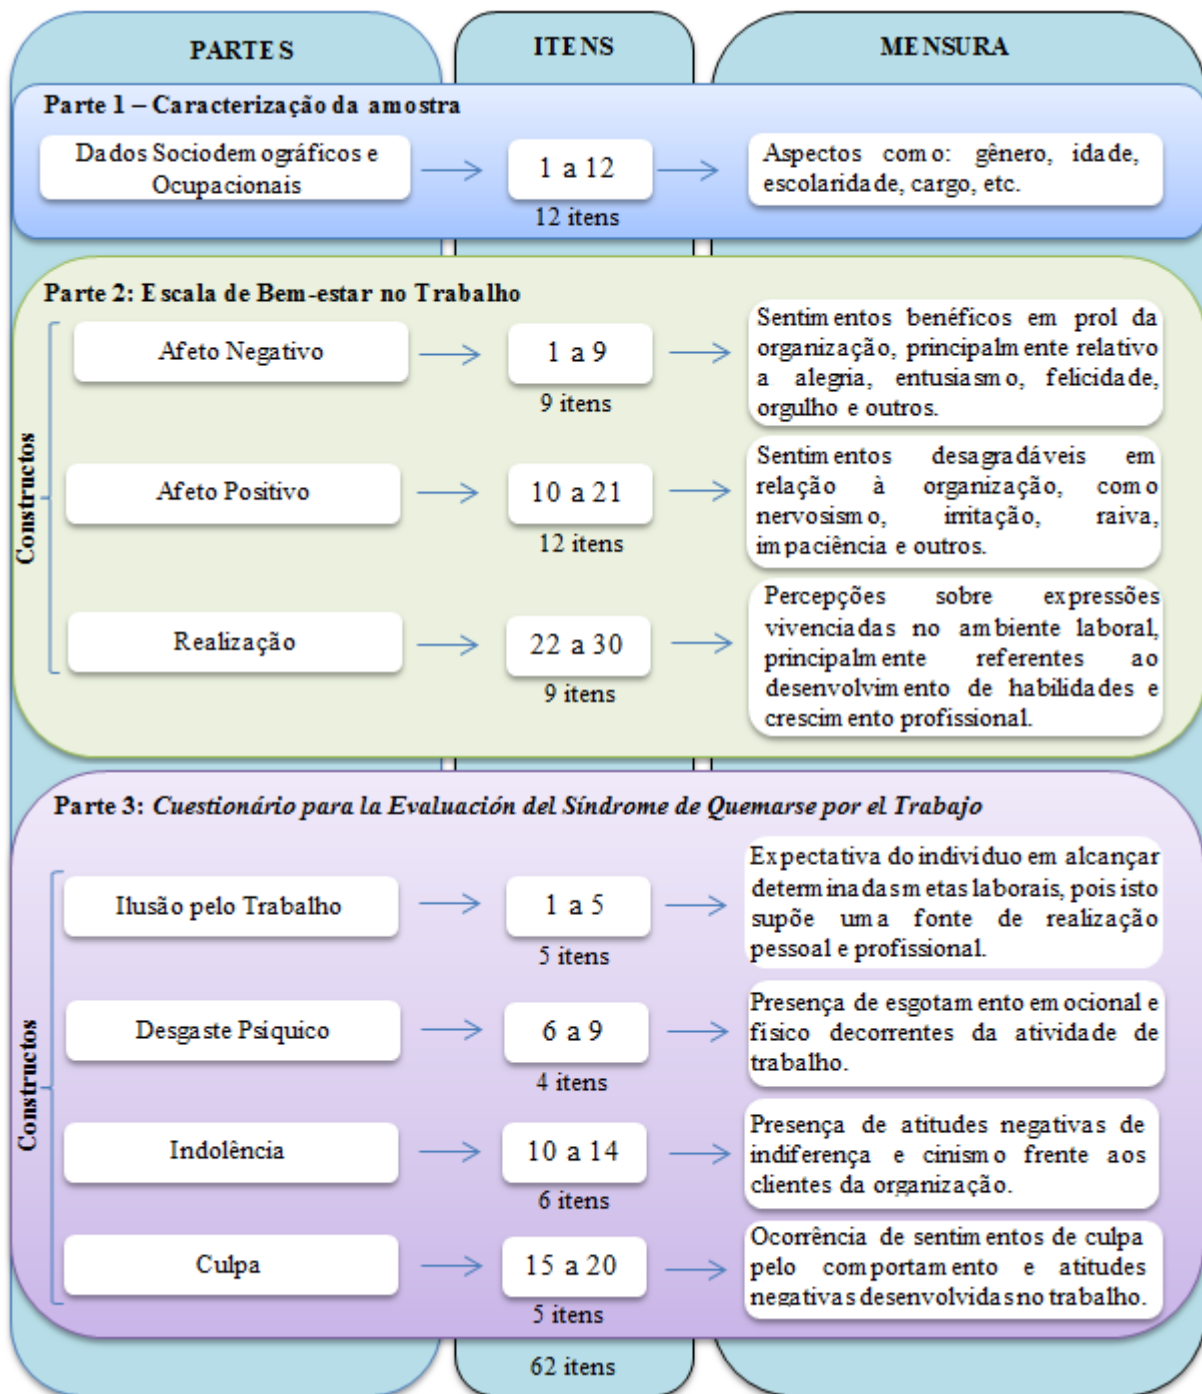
PARTES

ITENS

MENSURA

Parte 1 – Caracterização da amostra

Dados Sociodemográficos e Ocupacionais

1 a 12

12 itens

Aspectos como: gênero, idade, escolaridade, cargo, etc.

Parte 2: Escala de Bem-estar no Trabalho

Constructos

Afeto Negativo

1 a 9

9 itens

Sentimentos benéficos em prol da organização, principalmente relativo a alegria, entusiasmo, felicidade, orgulho e outros.

Afeto Positivo

10 a 21

12 itens

Sentimentos desagradáveis em relação à organização, como nervosismo, irritação, raiva, impaciência e outros.

Realização

22 a 30

9 itens

Percepções sobre expressões vivenciadas no ambiente laboral, principalmente referentes ao desenvolvimento de habilidades e crescimento profissional.

Parte 3: *Cuestionário para la Evaluación del Síndrome de Quemarse por el Trabajo*

Constructos

Ilusão pelo Trabalho

1 a 5

5 itens

Expectativa do individuo em alcançar determinadas metas laborais, pois isto supõe uma fonte de realização pessoal e profissional.

Desgaste Psíquico

6 a 9

4 itens

Presença de esgotamento emocional e físico decorrentes da atividade de trabalho.

Indolência

10 a 14

6 itens

Presença de atitudes negativas de indiferença e cinismo frente aos clientes da organização.

Culpa

15 a 20

5 itens

Ocorrência de sentimentos de culpa pelo comportamento e atitudes negativas desenvolvidas no trabalho.

62 itens